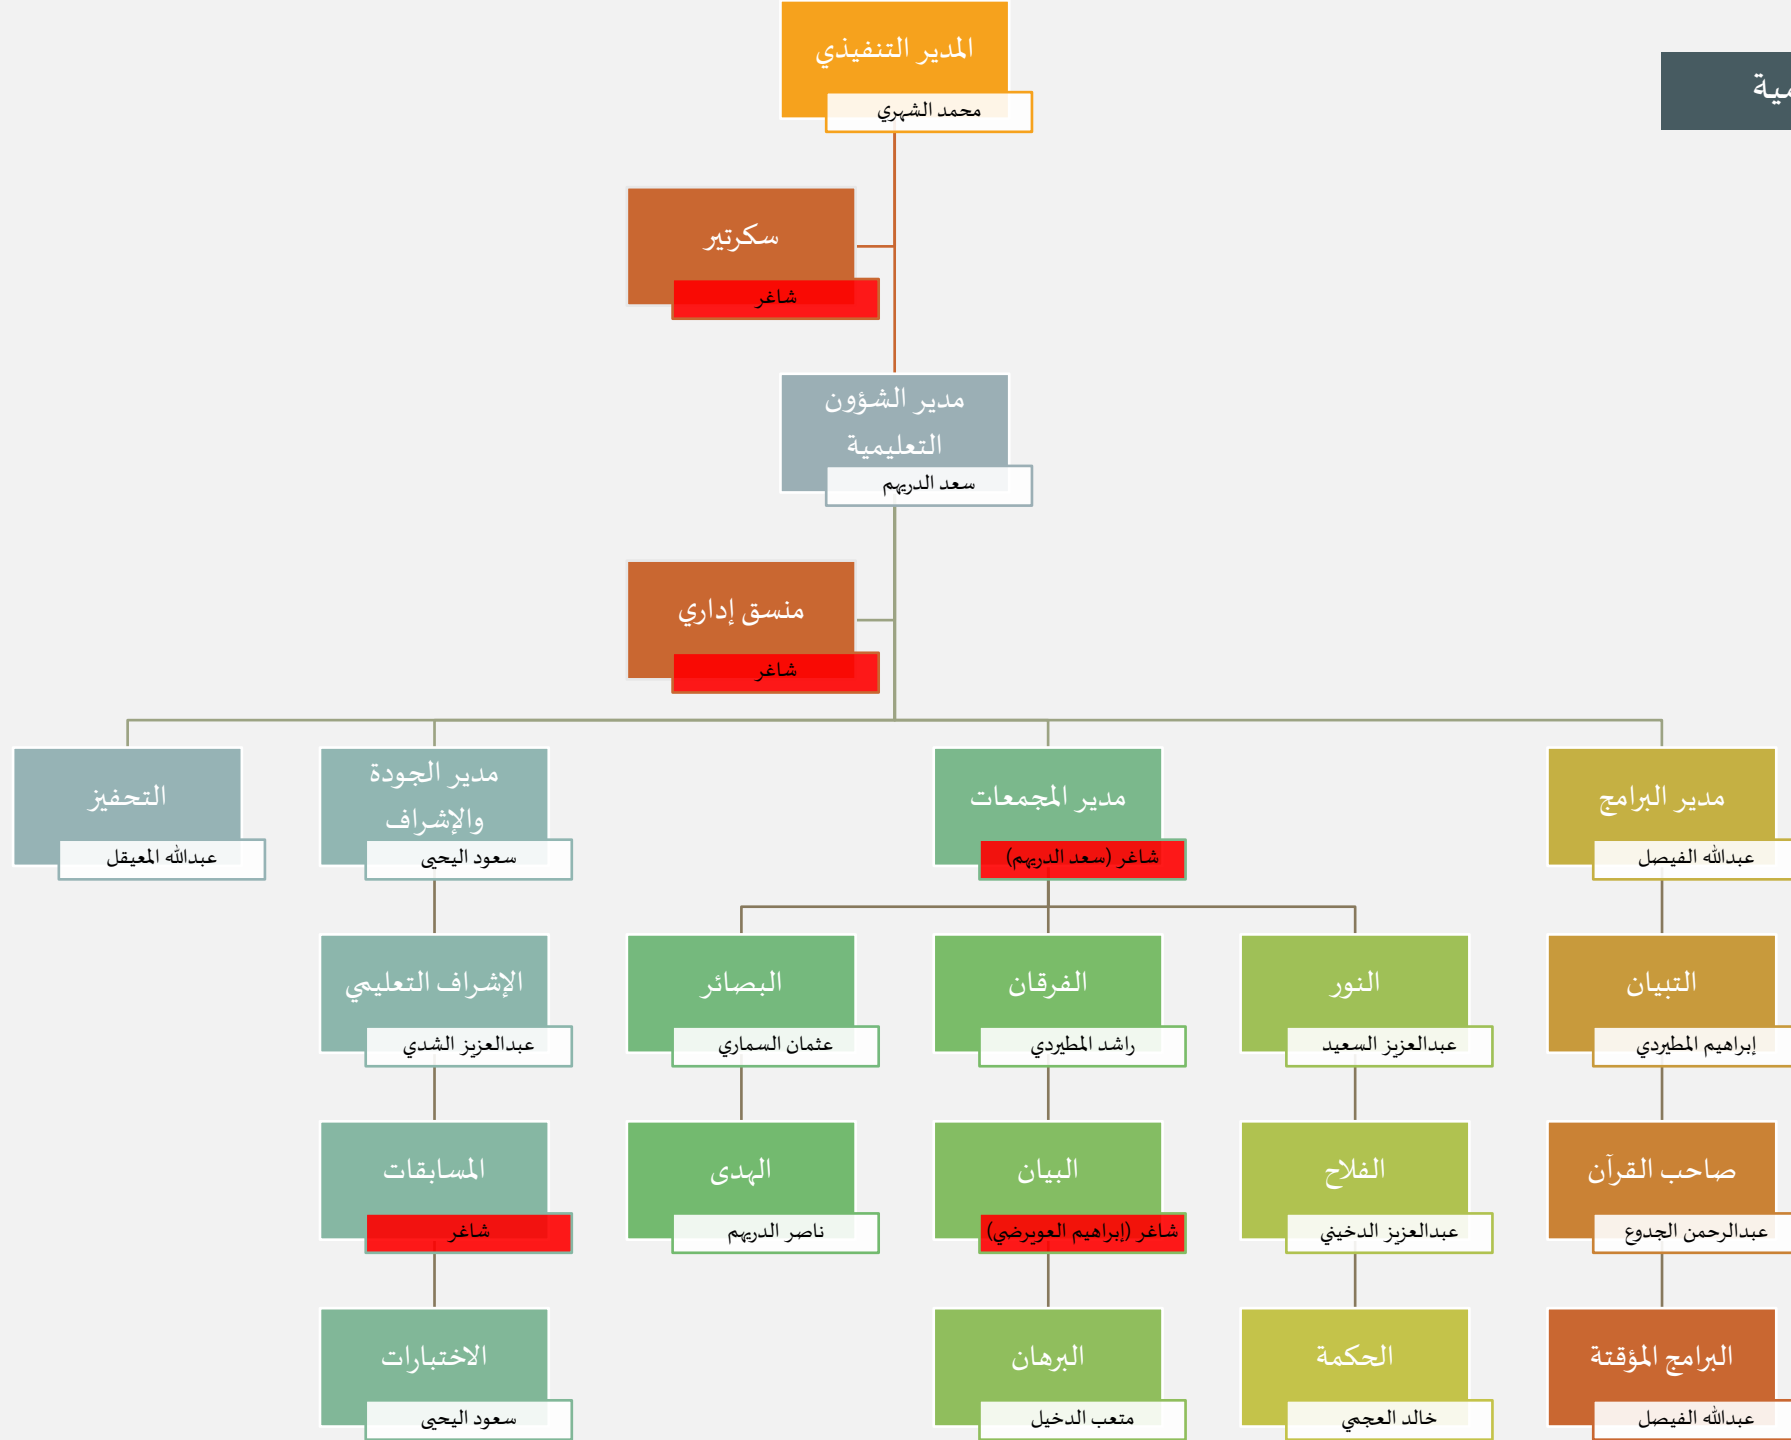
المدير التنفيذي
محمد الشهري

مية

سكرتير
شاغر

مدير الشؤون التعليمية
سعد الدريهم

منسق إداري
شاغر

مدير البرامج
عبدالله الفيصل

مدير المجمعات
شاغر (سعد الدريهم)

مدير الجودة والإشراف
سعود اليحي

التحفيز
عبدالله المعيقل

التبيان
إبراهيم المطيردي

النور
عبدالعزيز السعيد

الفرقان
راشد المطيردي

البصائر
عثمان السماري

الإشراف التعليمي
عبدالعزيز الشدي

صاحب القرآن
عبدالرحمن الجدوع

الفلاح
عبدالعزيز الدخيني

البيان
شاغر (إبراهيم العويرضي)

الهدى
ناصر الدريهم

المسابقات
شاغر

البرامج المؤقتة
عبدالله الفيصل

الحكمة
خالد العجمي

البرهان
متعب الدخيل

الاختبارات
سعود اليحي